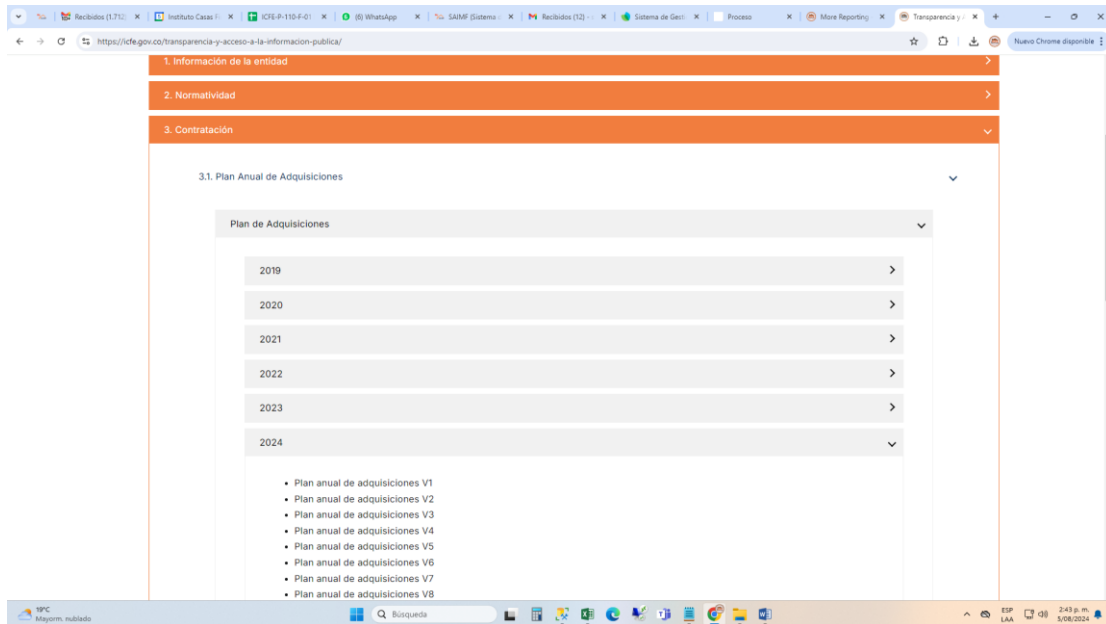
Recibidos (1.712) | Instituto Casas F | ICFE-P-110-F-01 | (6) WhatsApp | SAIMF (Sistema | Recibidos (12) | Sistema de Gest | Proceso | More Reporting | Transparencia y

https://icfe.gov.co/transparencia-y-acceso-a-la-informacion-publica/

Nuevo Chrome disponible

1. Información de la entidad

2. Normatividad

3. Contratación

3.1. Plan Anual de Adquisiciones

Plan de Adquisiciones

2019

2020

2021

2022

2023

2024

- Plan anual de adquisiciones V1
- Plan anual de adquisiciones V2
- Plan anual de adquisiciones V3
- Plan anual de adquisiciones V4
- Plan anual de adquisiciones V5
- Plan anual de adquisiciones V6
- Plan anual de adquisiciones V7
- Plan anual de adquisiciones V8

19°C
Mayorm. nublado

Búsqueda

ESP
LAA

2:43 p. m.
5/08/2024